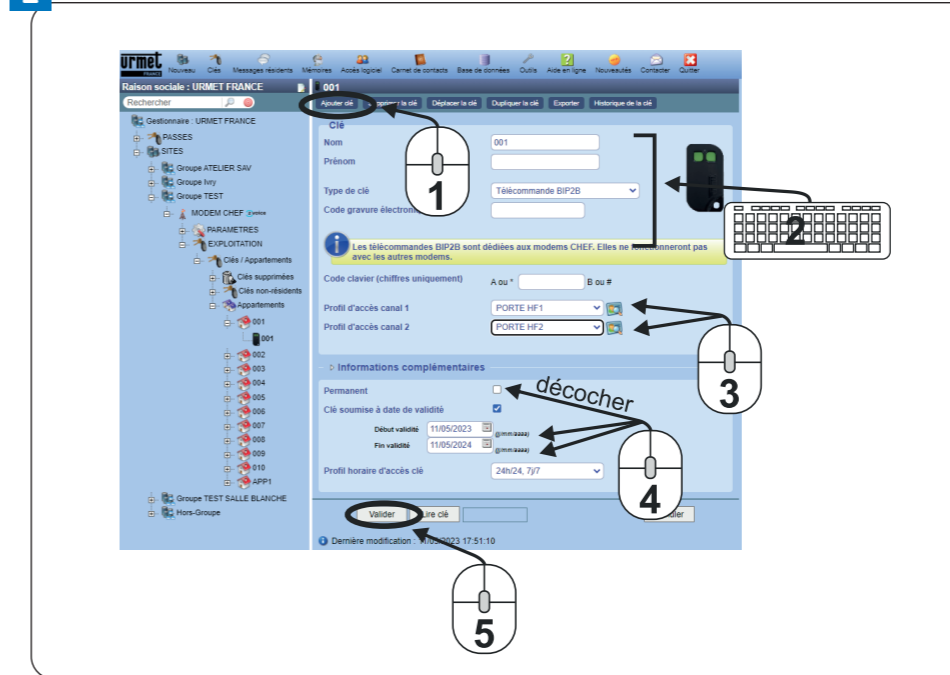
urmet FRANCE
Nouveau Clés Messages résidents Mémoires Accès logiciel Carnet de contacts Base de données Outils Aide en ligne Nouveautés Contacter Quitter

Raison sociale : URMET FRANCE
Rechercher
Gestionnaire : URMET FRANCE
PASSES
SITES
Groupe ATELIER SAV
Groupe Ivry
Groupe TEST
MODEM CHEF
PARAMETRES
EXPLOITATION
Clés / Appartements
Clés supprimées
Clés non-résidents
Appartements
001
001
002
003
004
005
006
007
008
009
010
APP1
Groupe TEST SALLE BLANCHE
Hors-Groupe

001
Ajouter clé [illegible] la clé Déplacer la clé Dupliquer la clé Exporter Historique de la clé

Clé
Nom 001
Prénom
Type de clé Télécommande BIP2B
Code gravure électroni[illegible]

Les télécommandes BIP2B sont dédiées aux modems CHEF. Elles ne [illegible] pas avec les autres modems.

Code clavier (chiffres uniquement) A ou * B ou #
Profil d'accès canal 1 PORTE HF1
Profil d'accès canal 2 PORTE HF2

Informations complémentaires
Permanent
Clé soumise à date de validité
Début validité 11/05/2023 (jj/mm/aaaa)
Fin validité 11/05/2024 (jj/mm/aaaa)
Profil horaire d'accès clé 24h/24, 7j/7

Valider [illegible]ire clé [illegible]ller

Dernière modification : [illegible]/2023 17:51:10

1
2
3
décocher
4
5